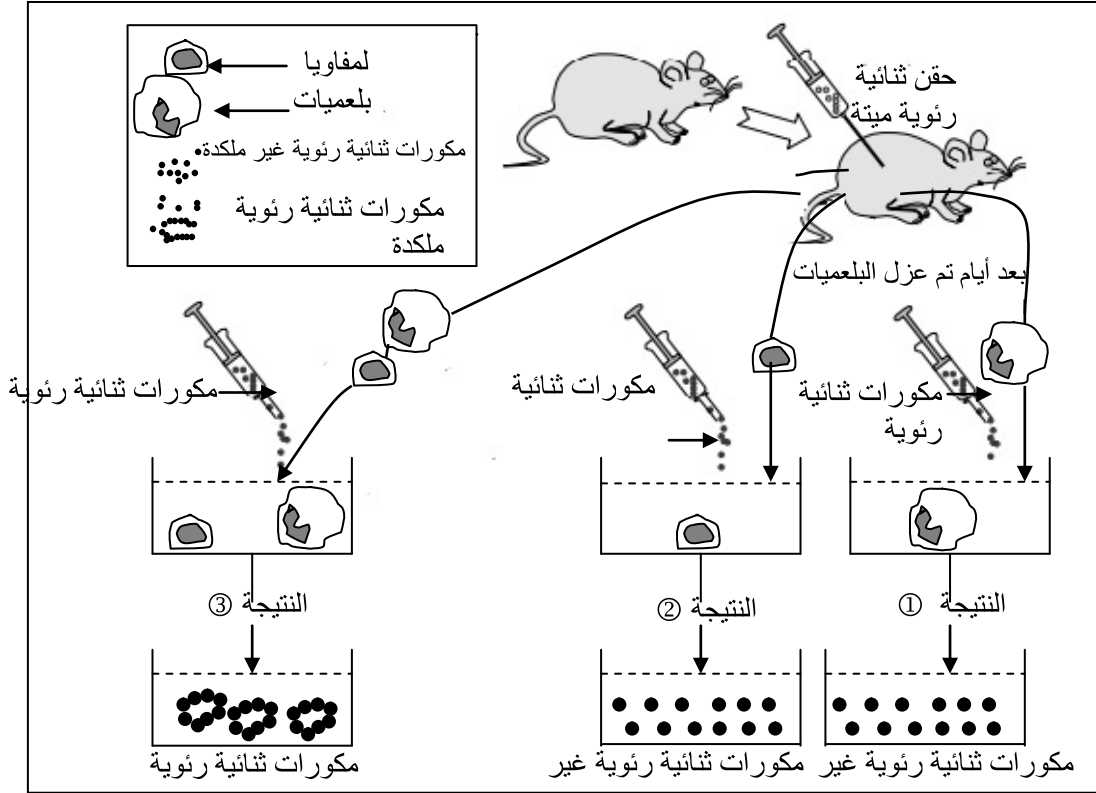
لمفاويا
بلعميات
مكورات ثنائية رئوية غير ملكدة
مكورات ثنائية رئوية ملكدة

حقن ثنائية رئوية ميتة

بعد أيام تم عزل البلعميات

مكورات ثنائية رئوية

مكورات ثنائية

مكورات ثنائية رئوية

النتيجة ③

النتيجة ②

النتيجة ①

مكورات ثنائية رئوية

مكورات ثنائية رئوية غير

مكورات ثنائية رئوية غير